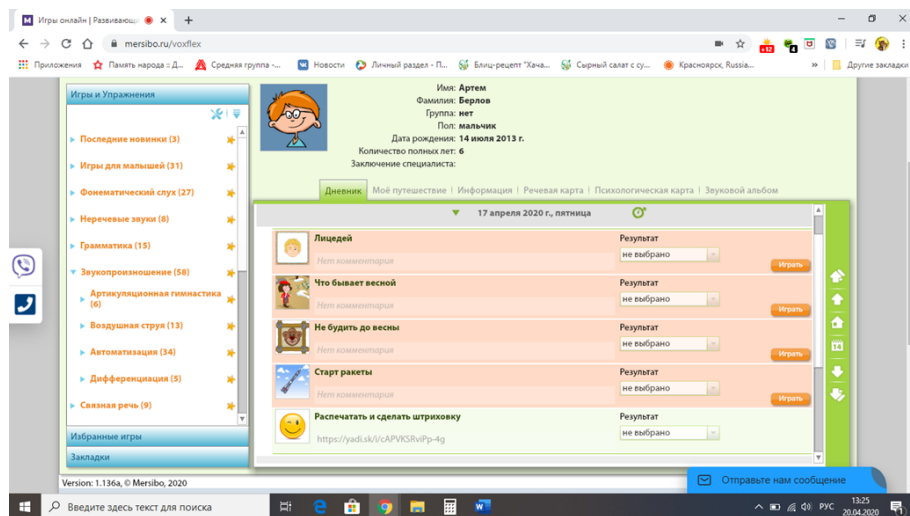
Игры онлайн | Развивающ ×
mersibo.ru/voxflex
Приложения Память народа :: Д... Средняя группа -... Новости Личный раздел - П... Блиц-рецепт "Хача... Сырный салат с су... Красноярск, Russia... » Другие закладки

Игры и Упражнения
Последние новинки (3)
Игры для малышей (31)
Фонематический слух (27)
Неречевые звуки (8)
Грамматика (15)
Звукопроизношение (58)
Артикуляционная гимнастика (6)
Воздушная струя (13)
Автоматизация (34)
Дифференциация (5)
Связная речь (9)
Избранные игры
Закладки
Version: 1.136a, © Mersibo, 2020

Имя: Артем
Фамилия: Берлов
Группа: нет
Пол: мальчик
Дата рождения: 14 июля 2013 г.
Количество полных лет: 6
Заключение специалиста:

Дневник | Моё путешествие | Информация | Речевая карта | Психологическая карта | Звуковой альбом

17 апреля 2020 г., пятница

Лицедей
Нет комментария
Результат
не выбрано
Играть

Что бывает весной
Нет комментария
Результат
не выбрано
Играть

Не будить до весны
Нет комментария
Результат
не выбрано
Играть

Старт ракеты
Нет комментария
Результат
не выбрано
Играть

Распечатать и сделать штриховку
https://yadi.sk/i/cAPVKSRviPp-4g
Результат
не выбрано

14

Отправьте нам сообщение

Введите здесь текст для поиска
РУС 13:25 20.04.2020